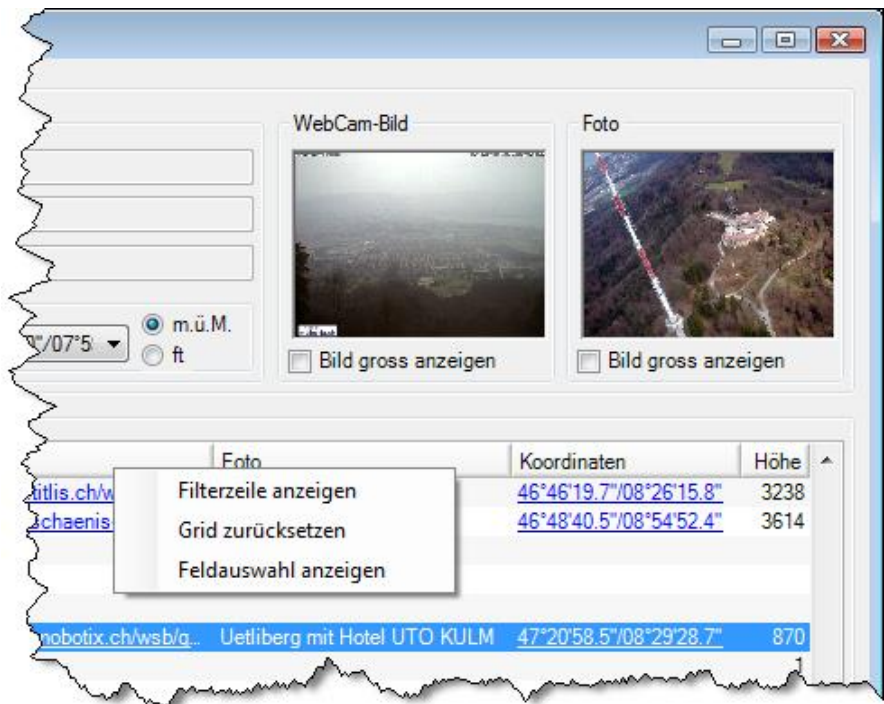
WebCam-Bild

Foto

"/07°5

m.ü.M.

ft

Bild gross anzeigen

Bild gross anzeigen

| | Foto | Koordinaten | Höhe |
|---|---|---|---|
| titlis.ch/w | | 46°46'19.7"/08°26'15.8" | 3238 |
| chaenis | | 46°48'40.5"/08°54'52.4" | 3614 |
| mobotix.ch/wsb/g... | Uetliberg mit Hotel UTO KULM | 47°20'58.5"/08°29'28.7" | 870 |

Filterzeile anzeigen

Grid zurücksetzen

Feldauswahl anzeigen